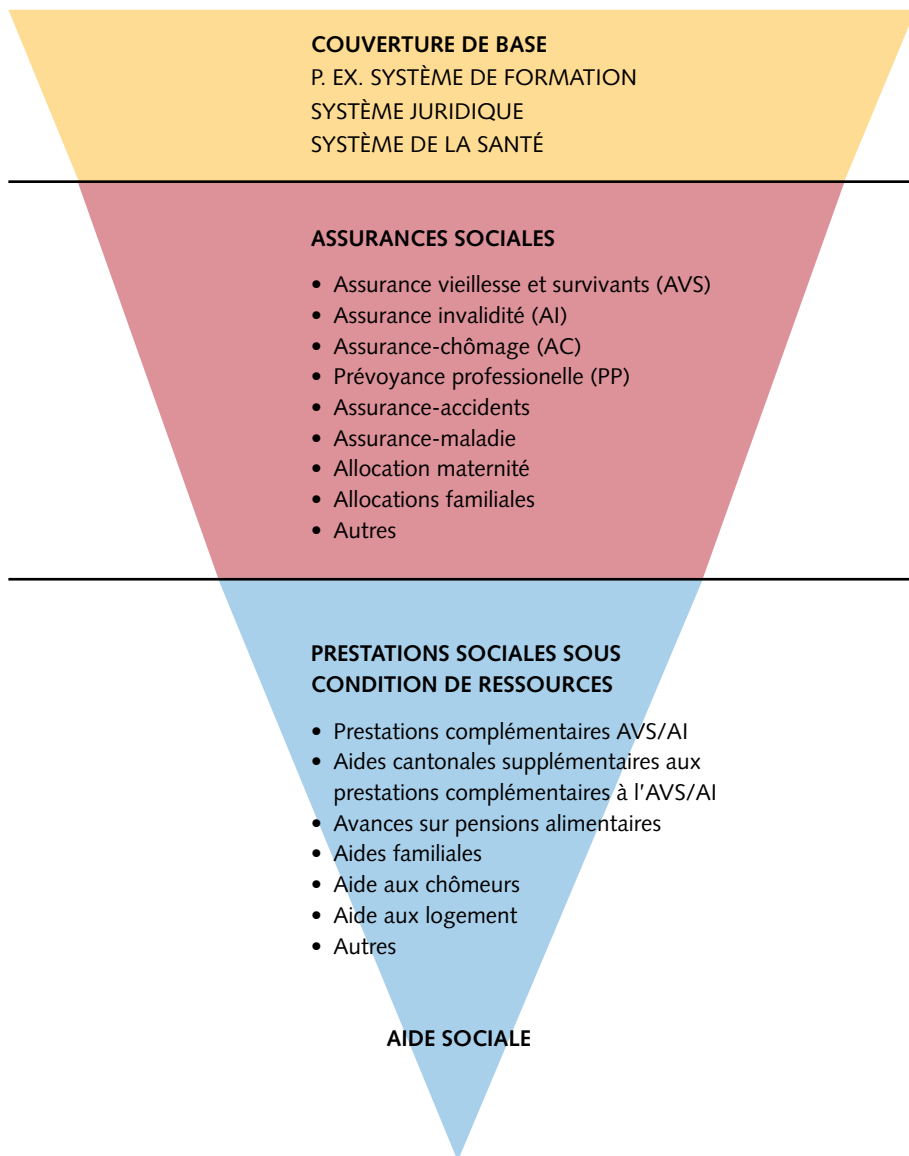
COUVERTURE DE BASE
P. EX. SYSTÈME DE FORMATION
SYSTÈME JURIDIQUE
SYSTÈME DE LA SANTÉ

ASSURANCES SOCIALES

- Assurance vieillesse et survivants (AVS)
- Assurance invalidité (AI)
- Assurance-chômage (AC)
- Prévoyance professionelle (PP)
- Assurance-accidents
- Assurance-maladie
- Allocation maternité
- Allocations familiales
- Autres

PRESTATIONS SOCIALES SOUS CONDITION DE RESSOURCES

- Prestations complémentaires AVS/AI
- Aides cantonales supplémentaires aux prestations complémentaires à l'AVS/AI
- Avances sur pensions alimentaires
- Aides familiales
- Aide aux chômeurs
- Aide aux logement
- Autres

AIDE SOCIALE